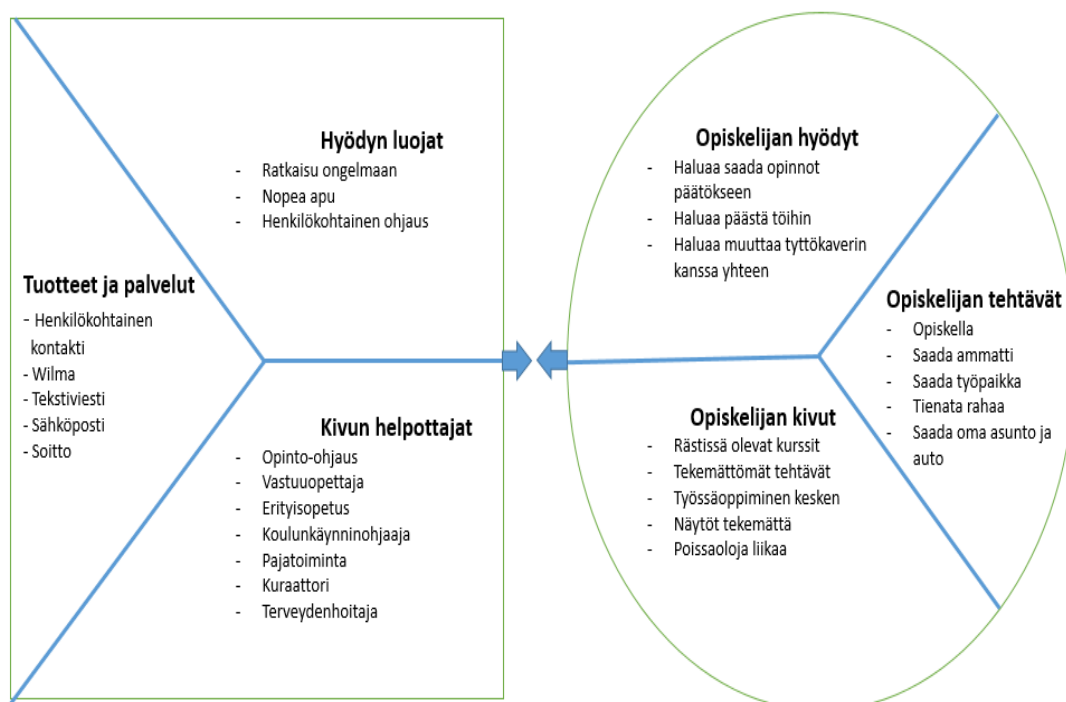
Hyödyn luojat
- Ratkaisu ongelmaan
- Nopea apu
- Henkilökohtainen ohjaus

Tuotteet ja palvelut
- Henkilökohtainen kontakti
- Wilma
- Tekstiviesti
- Sähköposti
- Soitto

Kivun helpottajat
- Opinto-ohjaus
- Vastuuopettaja
- Erityisopetus
- Koulunkäynninohjaaja
- Pajatoiminta
- Kuraattori
- Terveydenhoitaja

Opiskelijan hyödyt
- Haluaa saada opinnot päätökseen
- Haluaa päästä töihin
- Haluaa muuttaa tyttökaverin kanssa yhteen

Opiskelijan tehtävät
- Opiskella
- Saada ammatti
- Saada työpaikka
- Tienata rahaa
- Saada oma asunto ja auto

Opiskelijan kivut
- Rästissä olevat kurssit
- Tekemättömät tehtävät
- Työssäoppiminen kesken
- Näytöt tekemättä
- Poissaoloja liikaa